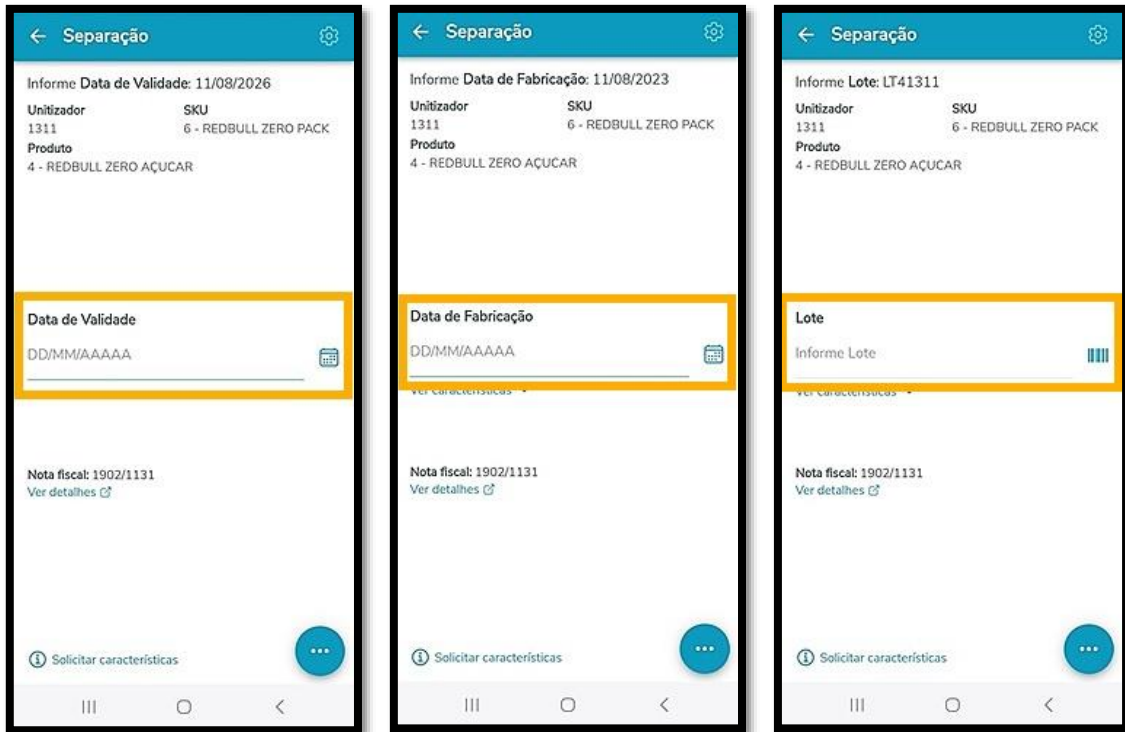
← Separação

Informe Data de Validade: 11/08/2026

Unitizador
1311

SKU
6 - REDBULL ZERO PACK

Produto
4 - REDBULL ZERO AÇUCAR

Data de Validade
DD/MM/AAAAA

Nota fiscal: 1902/1131
Ver detalhes

Solicitar características

...

← Separação

Informe Data de Fabricação: 11/08/2023

Unitizador
1311

SKU
6 - REDBULL ZERO PACK

Produto
4 - REDBULL ZERO AÇUCAR

Data de Fabricação
DD/MM/AAAAA

Ver características

Nota fiscal: 1902/1131
Ver detalhes

Solicitar características

...

← Separação

Informe Lote: LT41311

Unitizador
1311

SKU
6 - REDBULL ZERO PACK

Produto
4 - REDBULL ZERO AÇUCAR

Lote
Informe Lote

Ver características

Nota fiscal: 1902/1131
Ver detalhes

Solicitar características

...